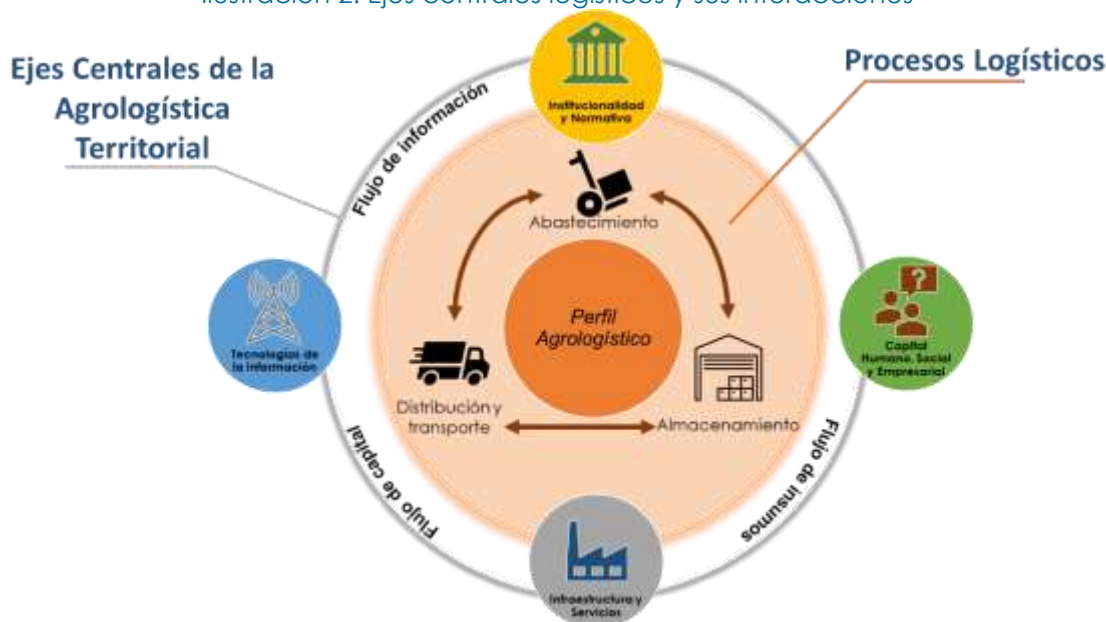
Ilustración 2. Ejes Centrales logísticos y sus interacciones

Ejes Centrales de la Agrologística Territorial

Procesos Logísticos

Institucionalidad y Normativa

Flujo de información

Abastecimiento

Tecnologías de la Información

Perfil Agrologístico

Capital Humano, Social y Empresarial

Distribución y transporte

Almacenamiento

Flujo de capital

Flujo de insumos

Infraestructura y Servicios